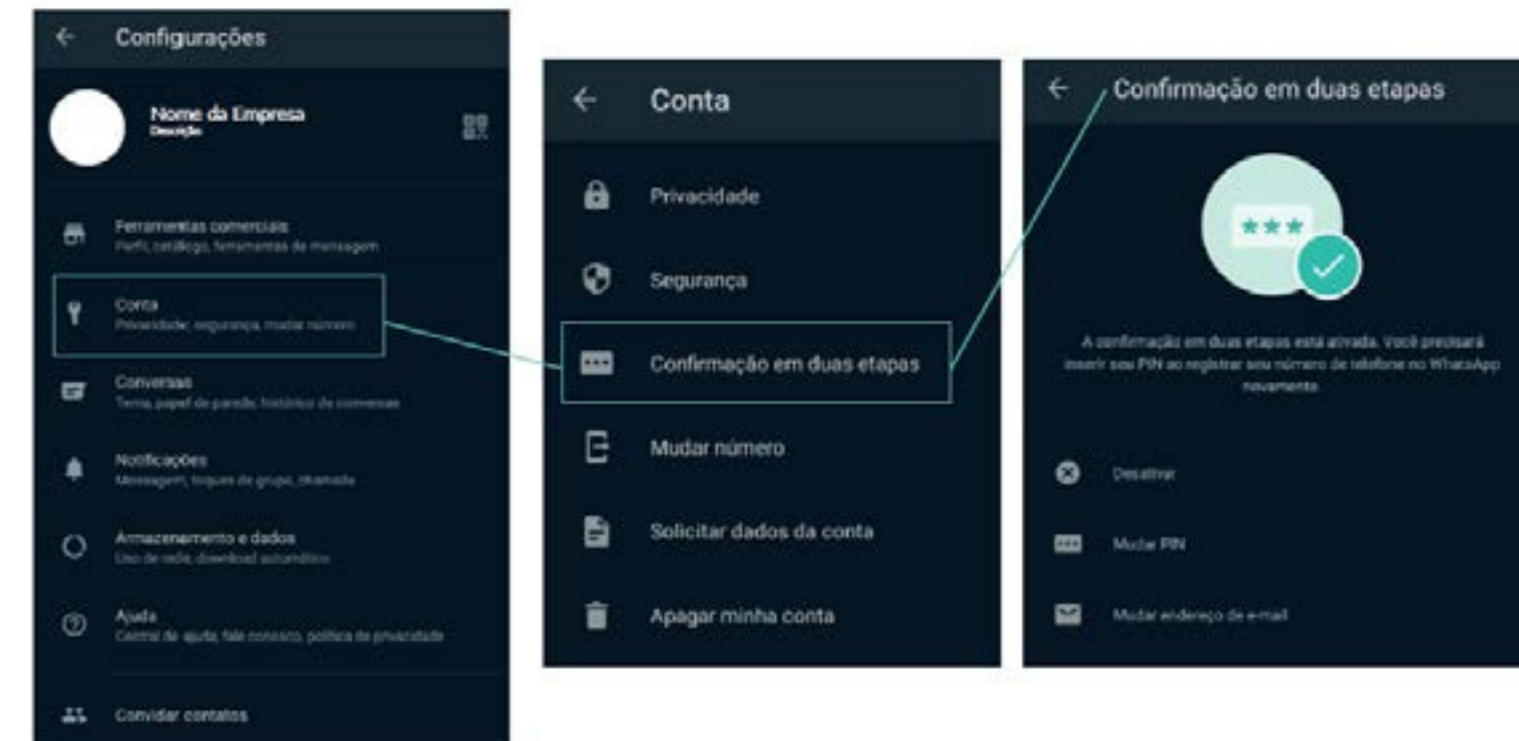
Configurações

Nome da Empresa
Descrição

Ferramentas comerciais
Perfil, catálogo, ferramentas de mensagem

Conta
Privacidade, segurança, mudar número

Conversas
Tema, papel de parede, histórico de conversas

Notificações
Mensagem, toques de grupo, chamada

Armazenamento e dados
Uso de rede, download automático

Ajuda
Central de ajuda, fale conosco, política de privacidade

Convidar contatos

Conta

Privacidade

Segurança

Confirmação em duas etapas

Mudar número

Solicitar dados da conta

Apagar minha conta

Confirmação em duas etapas

***

A confirmação em duas etapas está ativada. Você precisará inserir seu PIN ao registrar seu número de telefone no WhatsApp novamente.

Desativar

Mudar PIN

Mudar endereço de e-mail